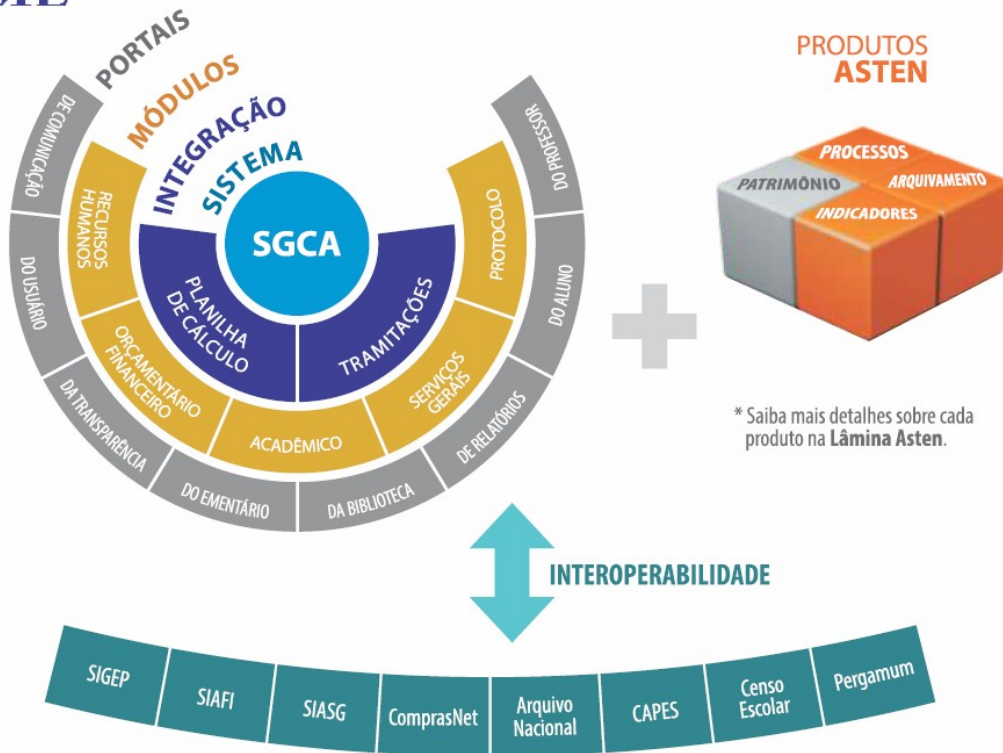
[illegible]

PORTAIS
MÓDULOS
INTEGRAÇÃO
SISTEMA
SGCA

PLANILHA DE CÁLCULO
TRAMITAÇÕES

RECURSOS HUMANOS
ORÇAMENTÁRIO FINANCEIRO
ACADÊMICO
SERVIÇOS GERAIS
PROTOCOLO

DE COMUNICAÇÃO
DO USUÁRIO
DA TRANSPARÊNCIA
DO EMENTÁRIO
DA BIBLIOTECA
DE RELATÓRIOS
DO ALUNO
DO PROFESSOR

PRODUTOS
ASTEN

PROCESSOS
PATRIMÔNIO
ARQUIVAMENTO
INDICADORES

* Saiba mais detalhes sobre cada produto na Lâmina Asten.

INTEROPERABILIDADE

SIGEP
SIAFI
SIASG
ComprasNet
Arquivo Nacional
CAPES
Censo Escolar
Pergamum